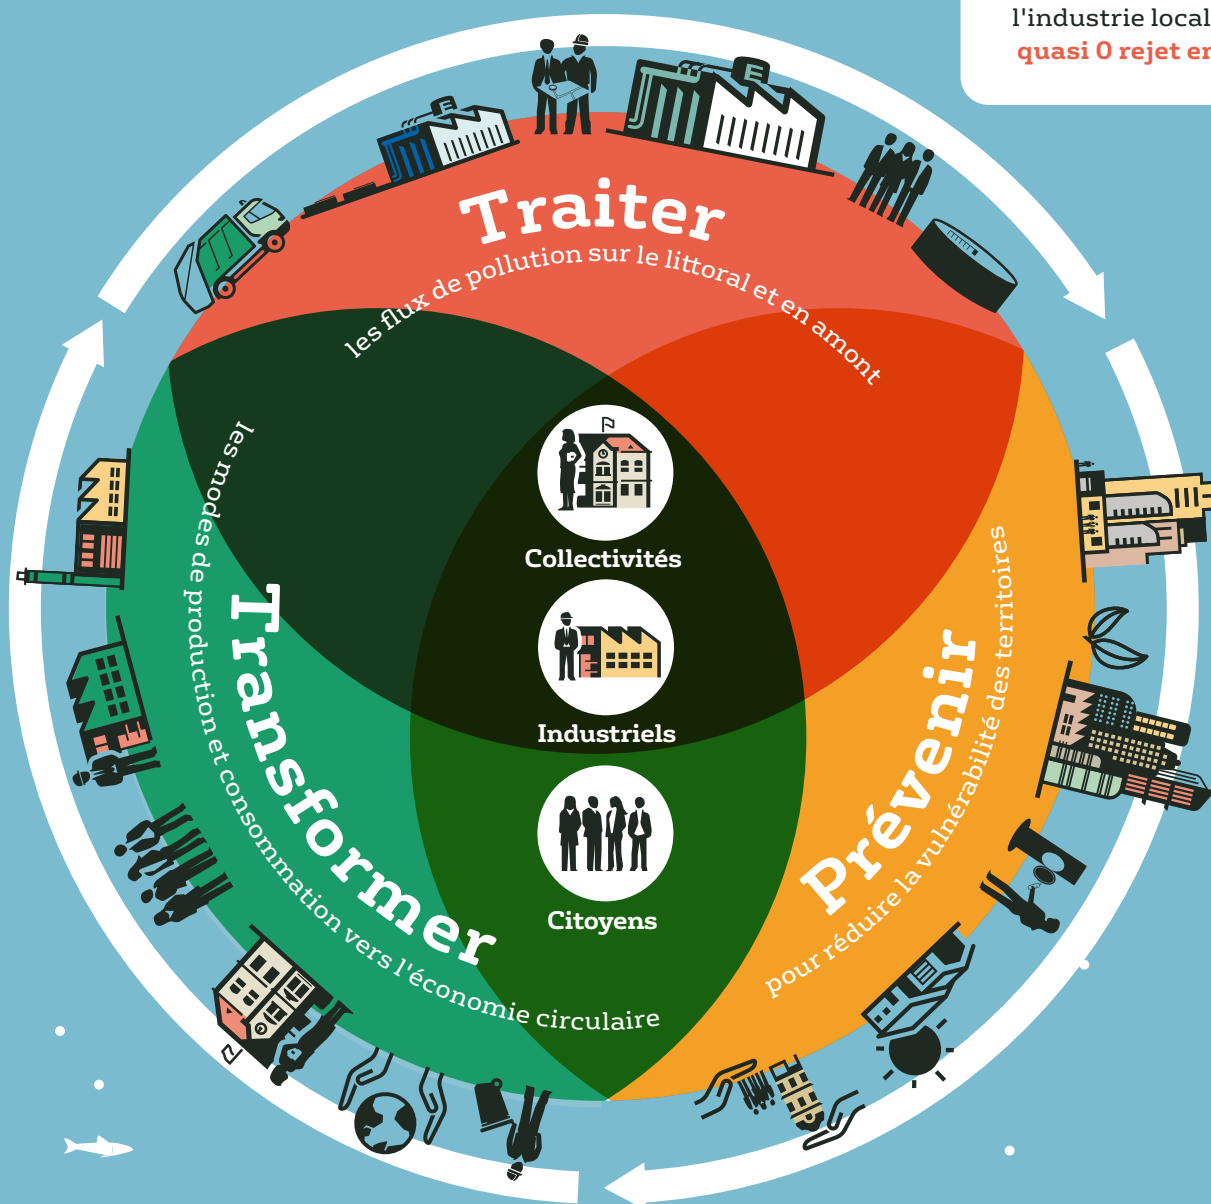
l'industrie local
quasi 0 rejet er

Traiter
les flux de pollution sur le littoral et en amont

Transformer
les modes de production et consommation vers l'économie circulaire

Prévenir
pour réduire la vulnérabilité des territoires

Collectivités

Industriels

Citoyens